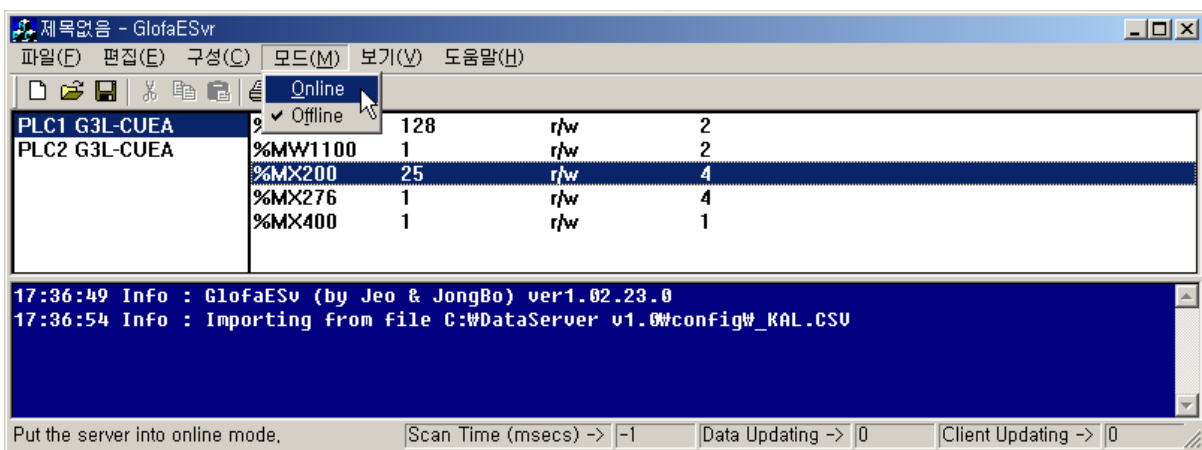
제목없음 - GlofaESvr

파일(F) 편집(E) 구성(C) 모드(M) 보기(V) 도움말(H)

Online
✔ Offline

PLC1 G3L-CUEA
PLC2 G3L-CUEA

| | | | |
|---|---|---|---|
| % | 128 | r/w | 2 |
| %MW1100 | 1 | r/w | 2 |
| %MX200 | 25 | r/w | 4 |
| %MX276 | 1 | r/w | 4 |
| %MX400 | 1 | r/w | 1 |

17:36:49 Info : GlofaESv (by Jeo & JongBo) ver1.02.23.0
17:36:54 Info : Importing from file C:₩DataServer v1.0₩config₩_KAL.CSV

Put the server into online mode, Scan Time (msecs) -> -1 Data Updating -> 0 Client Updating -> 0